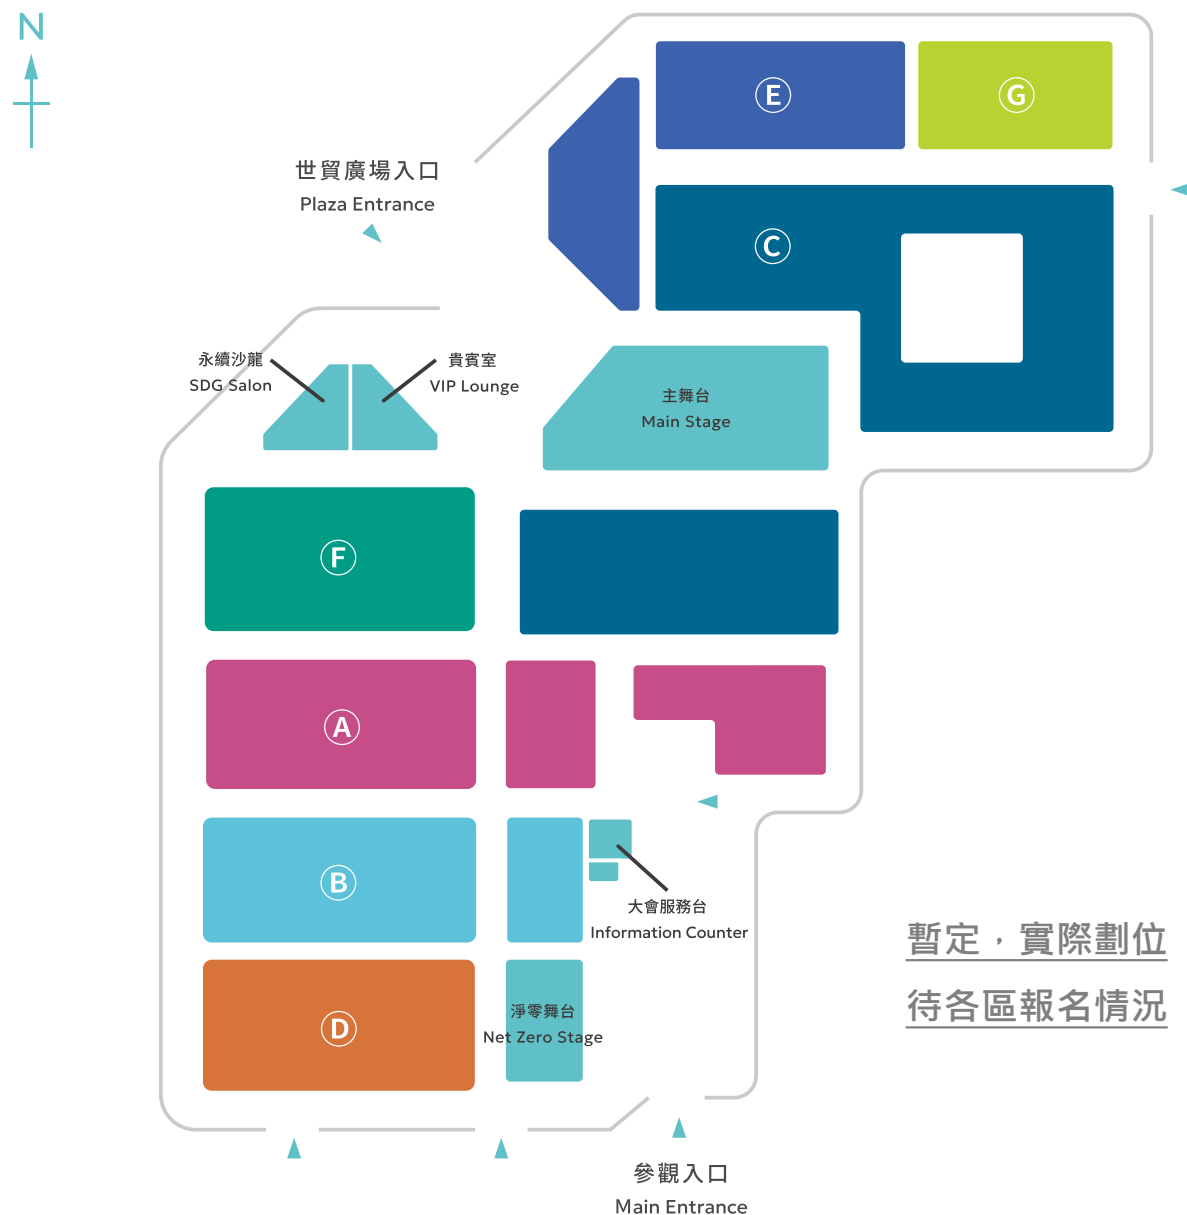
N

世貿廣場入口
Plaza Entrance

E

G

C

永續沙龍
SDG Salon

貴賓室
VIP Lounge

主舞台
Main Stage

F

A

B

大會服務台
Information Counter

D

淨零舞台
Net Zero Stage

暫定，實際劃位
待各區報名情況

參觀入口
Main Entrance